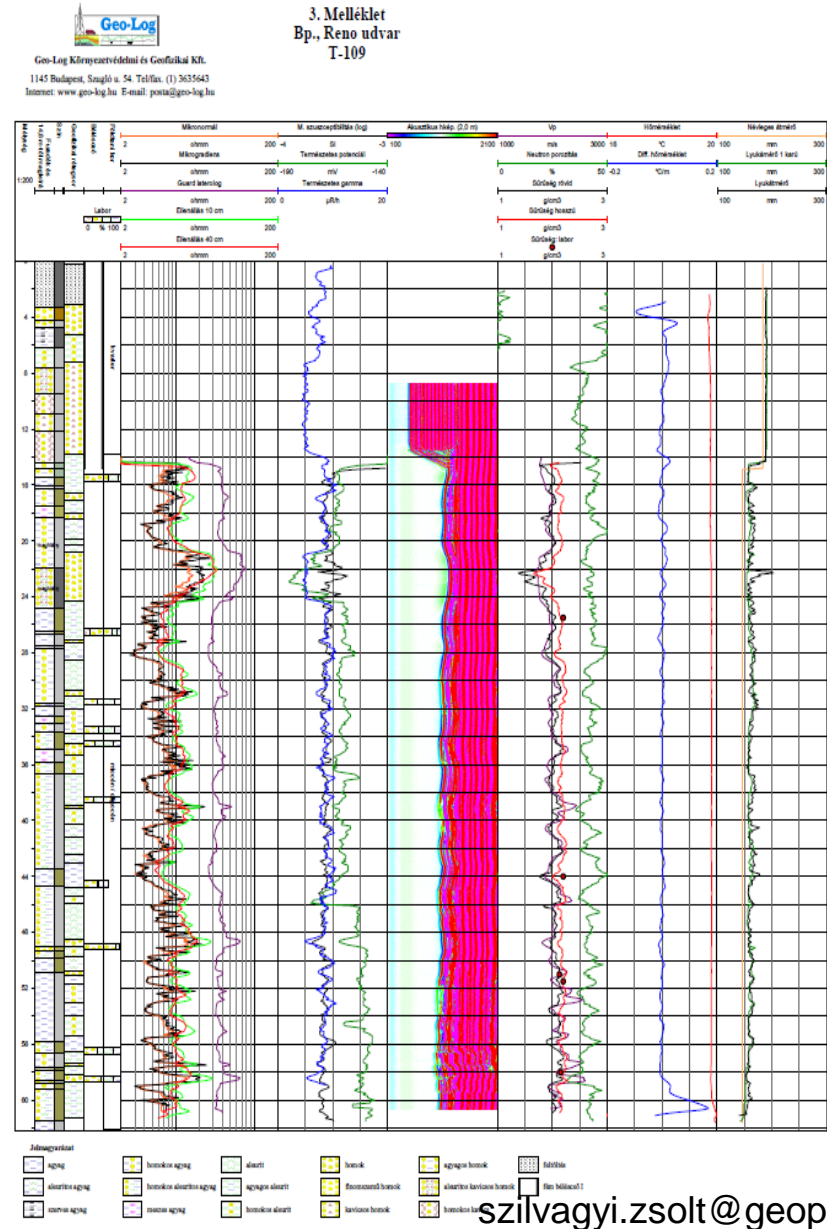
Geo-Log

Geo-Log Környezetvédelmi és Geofizikai Kft.
1145 Budapest, Szugló u. 54. Tel/fax. (1) 3635643
Internet: www.geo-log.hu E-mail: posta@geo-log.hu

3. Melléklet
Bp., Reno udvar
T-109

Mélység
1:200
Rétegtani kor
Geológiai rétegsor
Mikronormál
2 ohmm 200
Mikrogradiens
2 ohmm 200
Guard laterolog
2 ohmm 200
Ellenállás 10 cm
2 ohmm 200
Ellenállás 40 cm
2 ohmm 200
Labor
0 % 100
M. szuszceptibilitás (log)
-4 SI -3
Természetes potenciál
-190 mV -140
Természetes gamma
0 μR/h 20
Akusztikus hkép. (2,0 m)
100 2100
Vp
1000 m/s 3000
Neutron porozitás
0 % 50
Sűrűség rövid
1 g/cm3 3
Sűrűség hosszú
1 g/cm3 3
Sűrűség: labor
1 g/cm3 3
Hőmérséklet
18 °C 20
Diff. hőmérséklet
-0.2 °C/m 0.2
Névleges átmérő
100 mm 300
Lyukátmérő 1 karú
100 mm 300
Lyukátmérő
100 mm 300

4
8
12
16
20
24
28
32
36
40
44
48
52
56
60

Jelmagyarázat
agyag
aleurites agyag
szerves agyag
homokos agyag
homokos aleurites agyag
meszes agyag
aleurit
agyagos aleurit
homokos aleurit
homok
finomszemű homok
kavicsos homok
agyagos homok
aleurites kavicsos homok
homokos kavics
feltöltés
fém béléscső 1

szilvagyi.zsolt@geop